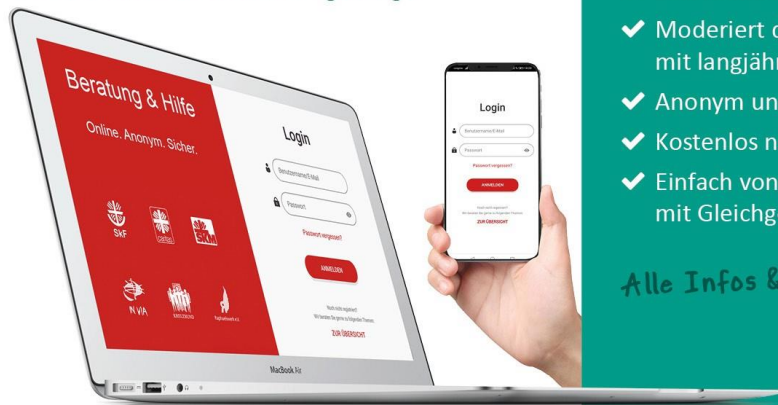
Beratung & Hilfe

Online. Anonym. Sicher.

SKF

Caritas

SKM

IN VIA

Kreuzbund

Login

Benutzername/E-Mail

Passwort

Passwort vergessen?

ANMELDEN

Noch nicht registriert?
Wir beraten Sie gerne zu folgenden Themen:

ZUR ÜBERSICHT

MacBook Air

Login

Benutzername/E-Mail

Passwort

Passwort vergessen?

ANMELDEN

ZUR ÜBERSICHT

✔ Moderiert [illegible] mit langjähr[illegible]

✔ Anonym un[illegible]

✔ Kostenlos n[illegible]

✔ Einfach von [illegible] mit Gleichg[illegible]

Alle Infos &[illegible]